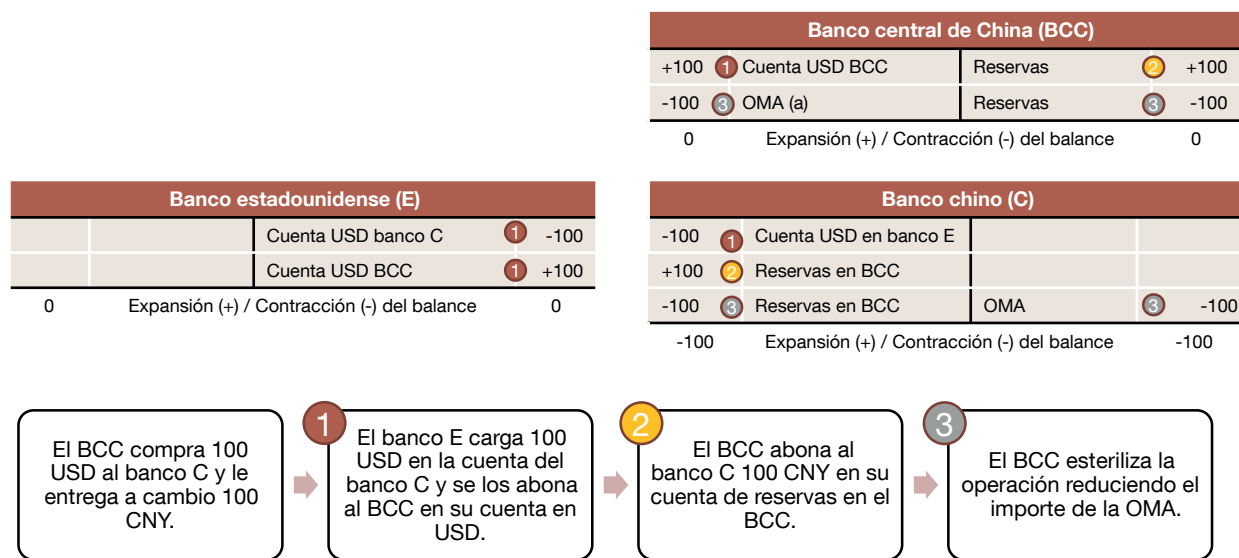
| Banco central de China (BCC) | | | |
|---|---|---|---|
| +100 | 1 Cuenta USD BCC | Reservas | 2 +100 |
| -100 | 3 OMA (a) | Reservas | 3 -100 |

0 Expansión (+) / Contracción (-) del balance 0

| Banco estadounidense (E) | | | |
|---|---|---|---|
| | | Cuenta USD banco C | 1 -100 |
| | | Cuenta USD BCC | 1 +100 |

0 Expansión (+) / Contracción (-) del balance 0

| Banco chino (C) | | | |
|---|---|---|---|
| -100 | 1 Cuenta USD en banco E | | |
| +100 | 2 Reservas en BCC | | |
| -100 | 3 Reservas en BCC | OMA | 3 -100 |

-100 Expansión (+) / Contracción (-) del balance -100

El BCC compra 100 USD al banco C y le entrega a cambio 100 CNY.

1 El banco E carga 100 USD en la cuenta del banco C y se los abona al BCC en su cuenta en USD.

2 El BCC abona al banco C 100 CNY en su cuenta de reservas en el BCC.

3 El BCC esteriliza la operación reduciendo el importe de la OMA.